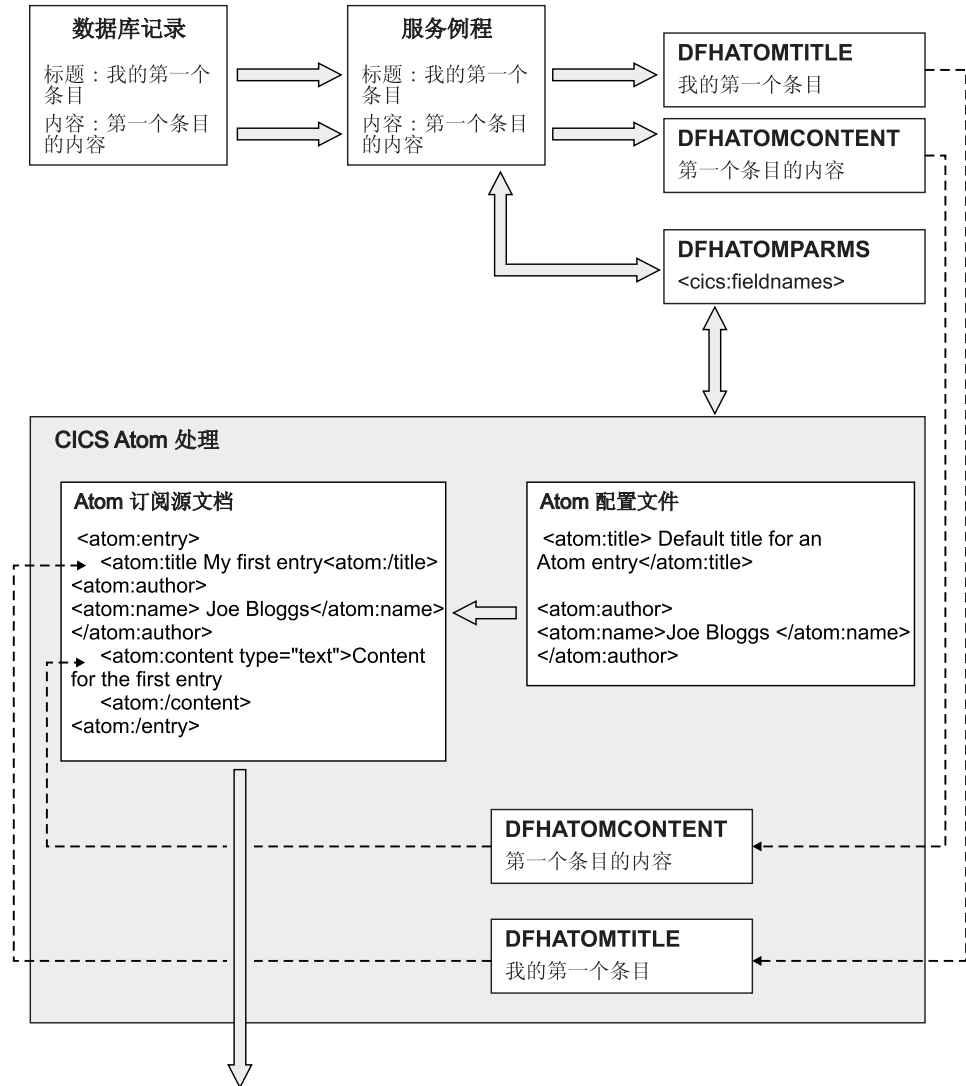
数据库记录

标题：我的第一个条目

内容：第一个条目的内容

服务例程

标题：我的第一个条目

内容：第一个条目的内容

DFHATOMTITLE
我的第一个条目

DFHATOMCONTENT
第一个条目的内容

DFHATOMPARMS
<cics:fieldnames>

CICS Atom 处理

Atom 订阅源文档

<atom:entry>
<atom:title My first entry<atom:/title>
<atom:author>
<atom:name> Joe Bloggs</atom:name>
</atom:author>
<atom:content type="text">Content for the first entry
<atom:/content>
<atom:/entry>

Atom 配置文件

<atom:title> Default title for an Atom entry</atom:title>

<atom:author>
<atom:name>Joe Bloggs </atom:name>
</atom:author>

DFHATOMCONTENT
第一个条目的内容

DFHATOMTITLE
我的第一个条目